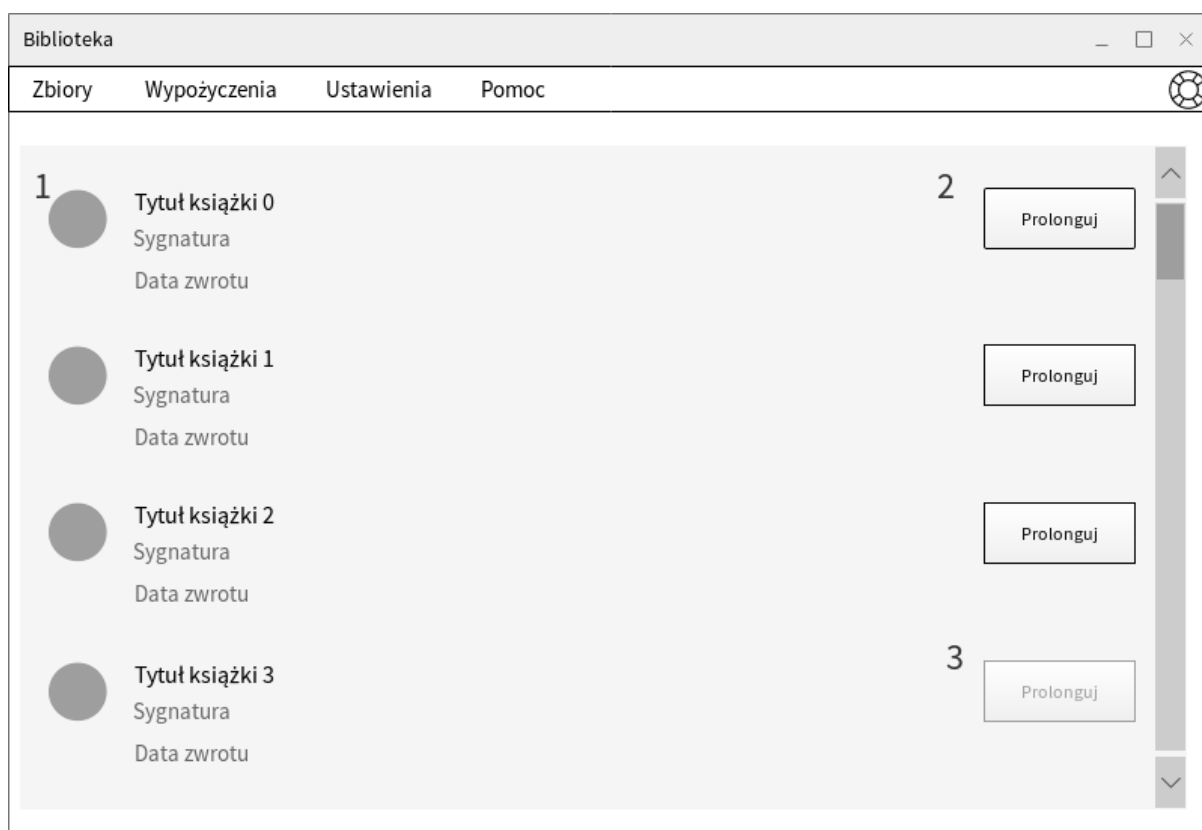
Biblioteka

Zbiory Wypożyczenia Ustawienia Pomoc

1

Tytuł książki 0
Sygnatura
Data zwrotu

2

Prolonguj

Tytuł książki 1
Sygnatura
Data zwrotu

Prolonguj

Tytuł książki 2
Sygnatura
Data zwrotu

Prolonguj

Tytuł książki 3
Sygnatura
Data zwrotu

3

Prolonguj